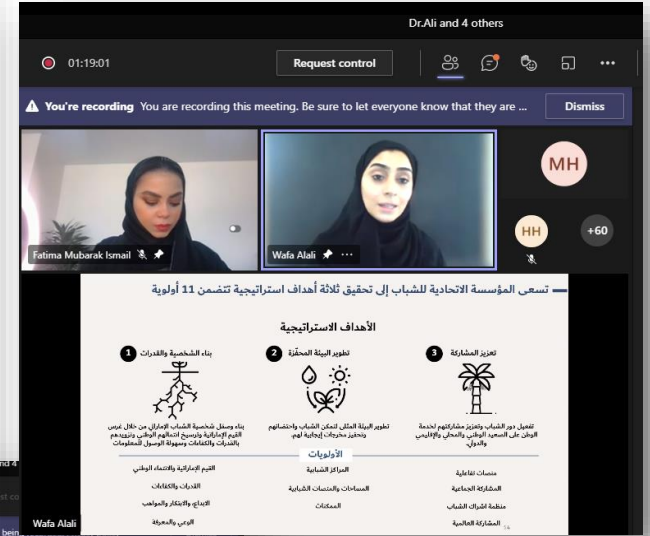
Dr.Ali and 4 others

01:19:01

Request control

You're recording You are recording this meeting. Be sure to let everyone know that they are ...

Dismiss

MH

Fatima Mubarak Ismail

Wafa Alali

HH

+60

تسعى المؤسسة الاتحادية للشباب إلى تحقيق ثلاثة أهداف استراتيجية تتضمن 11 أولوية

الأهداف الاستراتيجية

1 بناء الشخصية والقدرات

2 تطوير البيئة المحفّزة

3 تعزيز المشاركة

بناء وصقل شخصية الشباب الإماراتي من خلال غرس القيم الإماراتية وترسيخ انتمائهم الوطني وتزويدهم بالقدرات والكفاءات وسهولة الوصول للمعلومات

تطوير البيئة المثلى لتمكن الشباب واحتضانهم وتحفيز مخرجات إيجابية لهم.

تفعيل دور الشباب وتعزيز مشاركتهم لخدمة الوطن على الصعيد الوطني والمحلي والإقليمي والدولي.

الأولويات

القيم الإماراتية والانتماء الوطني
القدرات والكفاءات
الإبداع والابتكار والمواهب
الوعي والمعرفة

المراكز الشبابية
المساحات والمنصات الشبابية
الممكنات

منصات تفاعلية
المشاركة الجماعية
منظمة إشراك الشباب
المشاركة العالمية

14

Wafa Alali